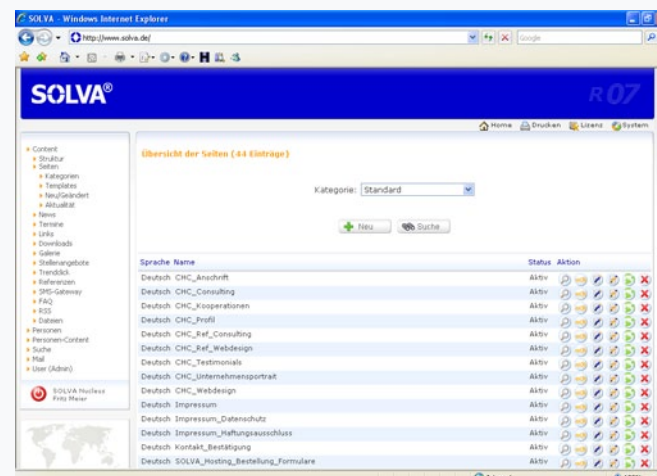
SOLVA - Windows Internet Explorer

http://www.solva.de/

Google

SOLVA®

R07

Home Drucken Lizenz System

Content
Struktur
Seiten
Kategorien
Templates
Neu/Geändert
Aktualität
News
Termine
Links
Downloads
Galerie
Stellenangebote
Trendclick
Referenzen
SMS-Gateway
FAQ
RSS
Dateien
Personen
Personen-Content
Suche
Mail
User (Admin)

SOLVA Nucleus
Fritz Meier

Übersicht der Seiten (44 Einträge)

Kategorie: Standard

Neu Suche

| Sprache | Name | Status | Aktion |
|---|---|---|---|
| Deutsch | CHC_Anschrift | Aktiv | |
| Deutsch | CHC_Consulting | Aktiv | |
| Deutsch | CHC_Kooperationen | Aktiv | |
| Deutsch | CHC_Profil | Aktiv | |
| Deutsch | CHC_Ref_Consulting | Aktiv | |
| Deutsch | CHC_Ref_Webdesign | Aktiv | |
| Deutsch | CHC_Testimonials | Aktiv | |
| Deutsch | CHC_Unternehmensportrait | Aktiv | |
| Deutsch | CHC_Webdesign | Aktiv | |
| Deutsch | Impressum | Aktiv | |
| Deutsch | Impressum_Datenschutz | Aktiv | |
| Deutsch | Impressum_Haftungsausschluss | Aktiv | |
| Deutsch | Kontakt_Bestätigung | Aktiv | |
| Deutsch | SOLVA_Hosting_Bestellung_Formulare | Aktiv | |